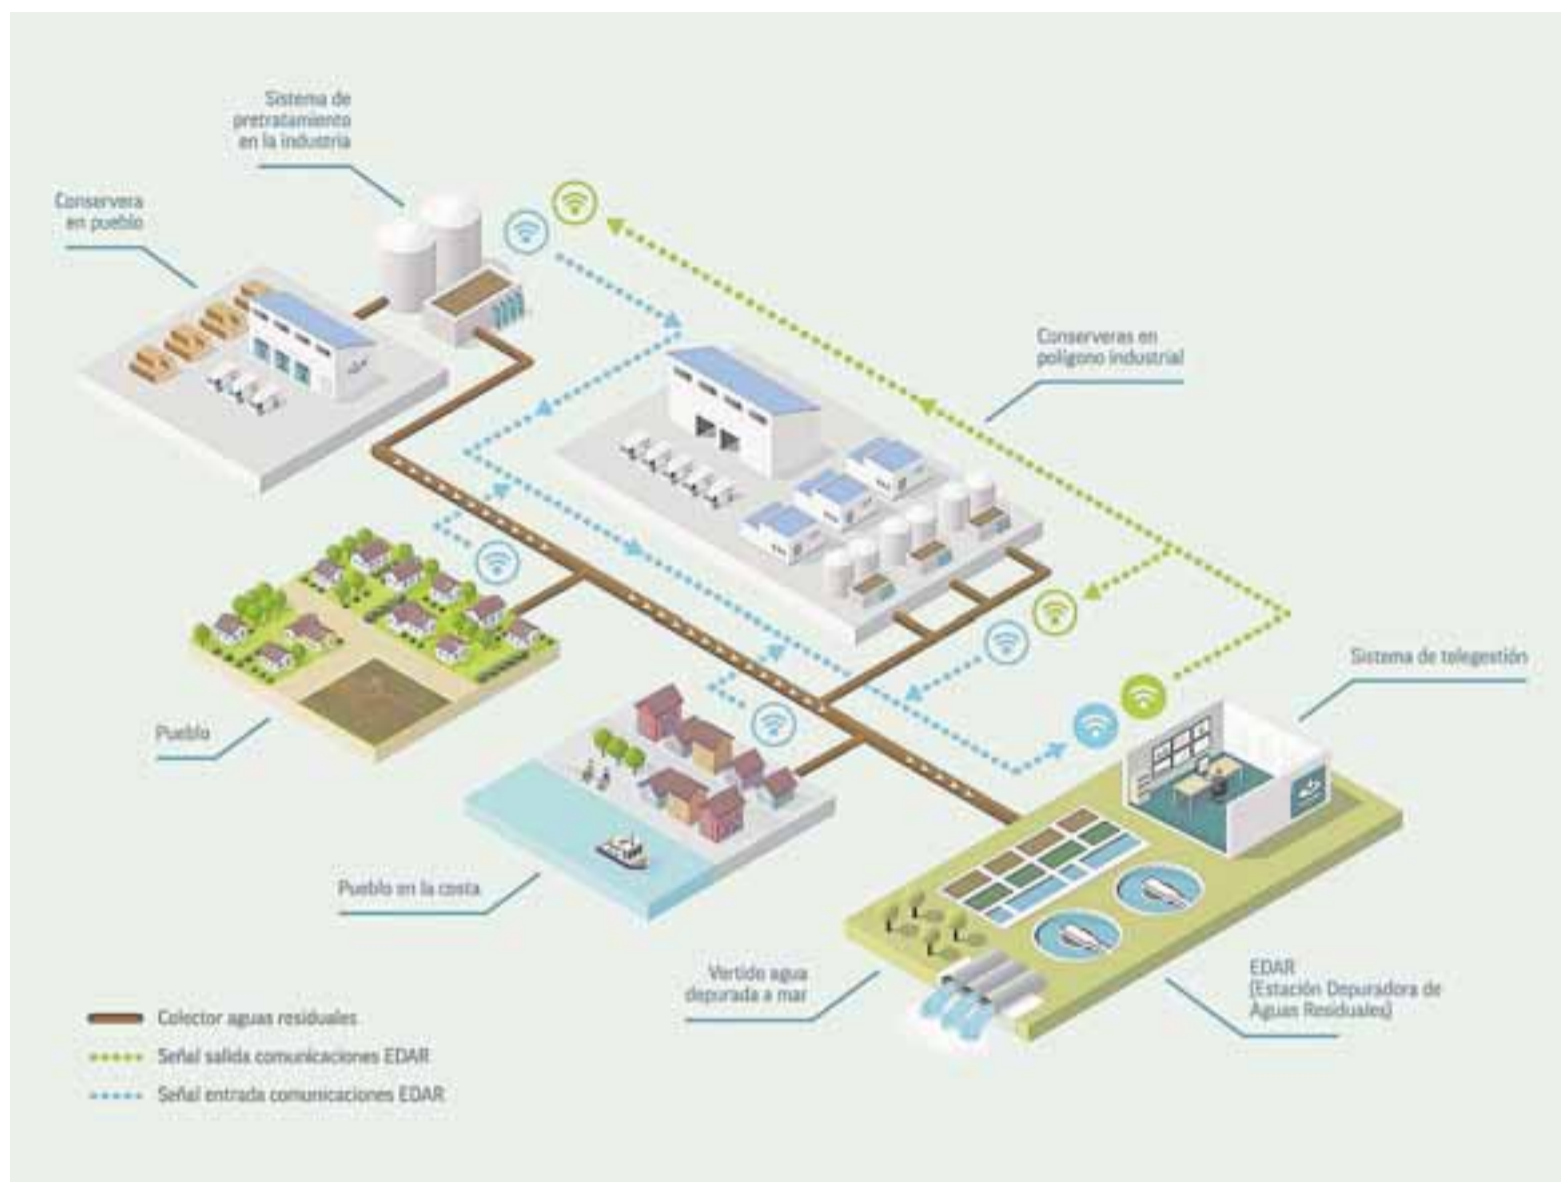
Sistema de pretratamiento en la industria

Conservera en pueblo

Conserveras en polígono industrial

Pueblo

Sistema de telegestión

Pueblo en la costa

Vertido agua depurada a mar

EDAR (Estación Depuradora de Aguas Residuales)

Colector aguas residuales

Señal salida comunicaciones EDAR

Señal entrada comunicaciones EDAR